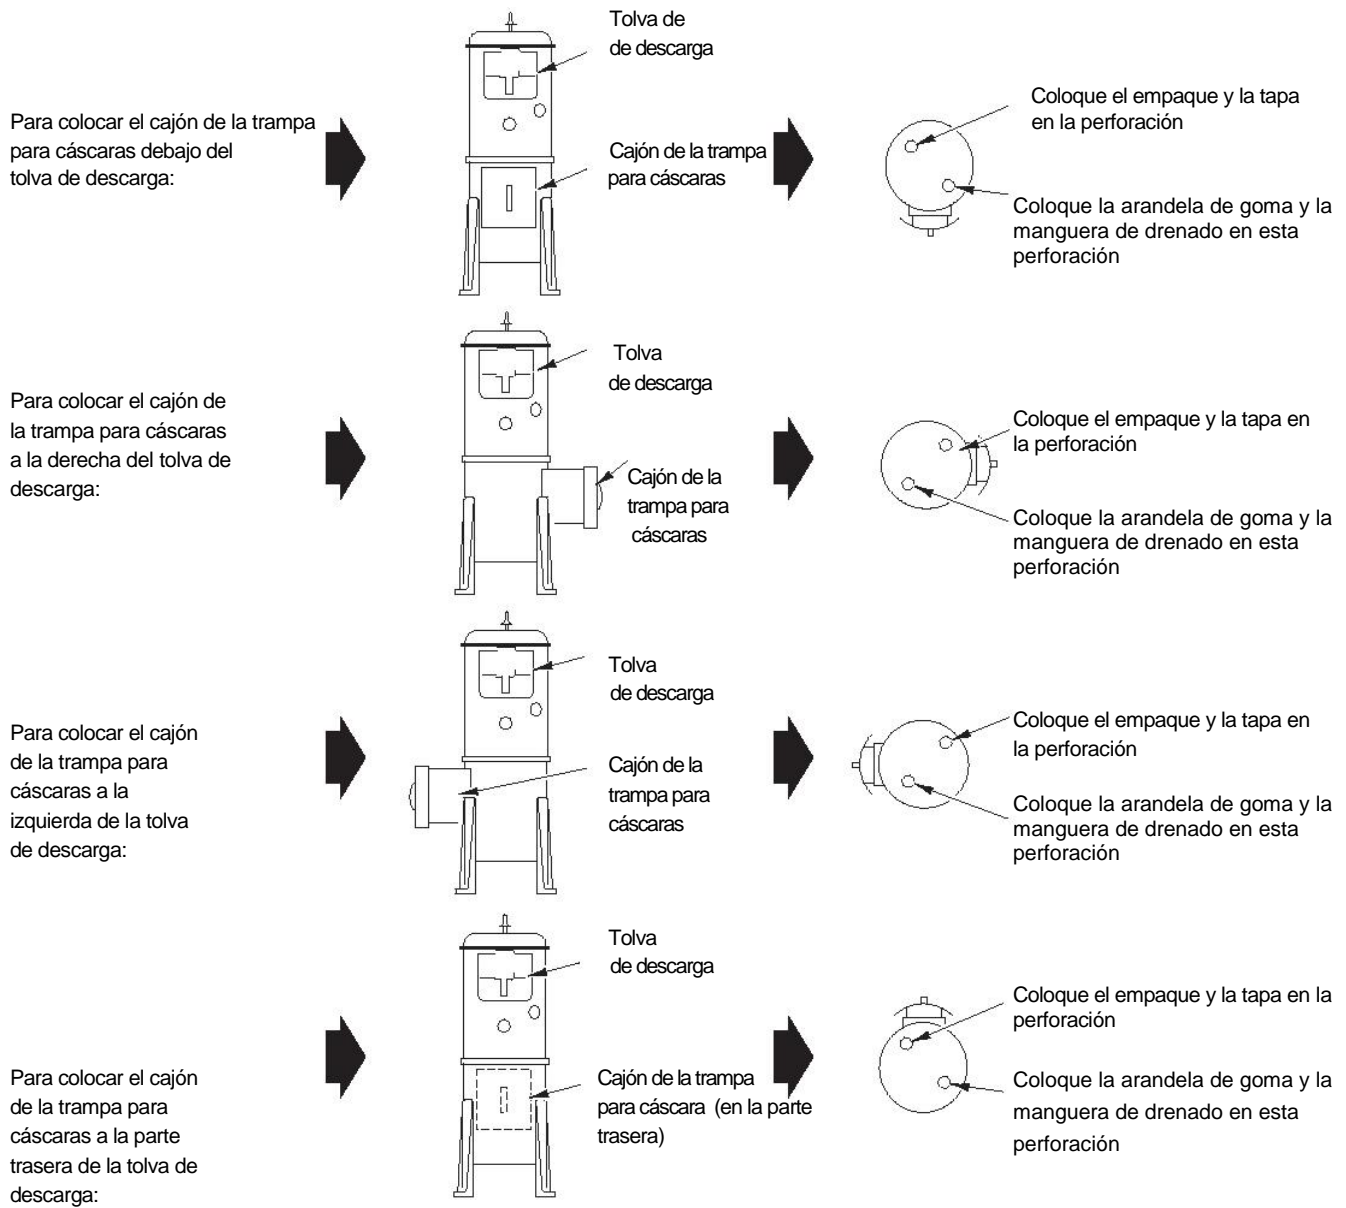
Para colocar el cajón de la trampa para cáscaras debajo del tolva de descarga:

Tolva de de descarga

Cajón de la trampa para cáscaras

Coloque el empaque y la tapa en la perforación

Coloque la arandela de goma y la manguera de drenado en esta perforación

Para colocar el cajón de la trampa para cáscaras a la derecha del tolva de descarga:

Tolva de descarga

Cajón de la trampa para cáscaras

Coloque el empaque y la tapa en la perforación

Coloque la arandela de goma y la manguera de drenado en esta perforación

Para colocar el cajón de la trampa para cáscaras a la izquierda de la tolva de descarga:

Tolva de descarga

Cajón de la trampa para cáscaras

Coloque el empaque y la tapa en la perforación

Coloque la arandela de goma y la manguera de drenado en esta perforación

Para colocar el cajón de la trampa para cáscaras a la parte trasera de la tolva de descarga:

Tolva de descarga

Cajón de la trampa para cáscara (en la parte trasera)

Coloque el empaque y la tapa en la perforación

Coloque la arandela de goma y la manguera de drenado en esta perforación